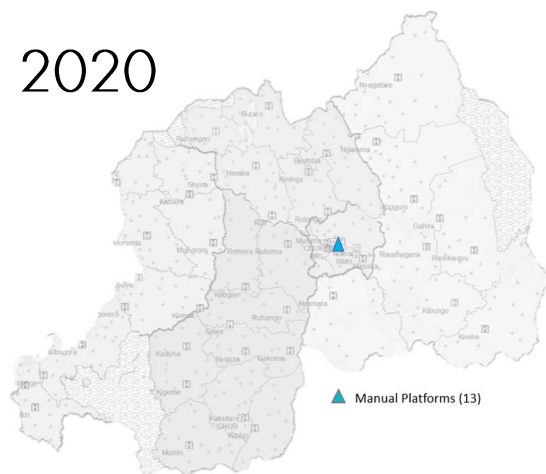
2020

Nyagatare

Ruhengeri

Butaro

Byumba

Ngarama

Nemba

Kinihira

Shyira

Kabaya

Rutongo

Gahini

Kiziguro

Muhima

Rwamagana

Rwinkwavu

Murunda

Mugonero

Nyabikenke

Ruli

Kibagabaga

CHUK

RMH

Kirehe

Kibungo

Nyamata

Kabgayi

Kirinda

Ruhango

Kibogora

Kaduha

Nyanza

Gakoma

Kigeme

Kabutare

CHUB

Kibilizi

Munini

Manual Platforms (13)